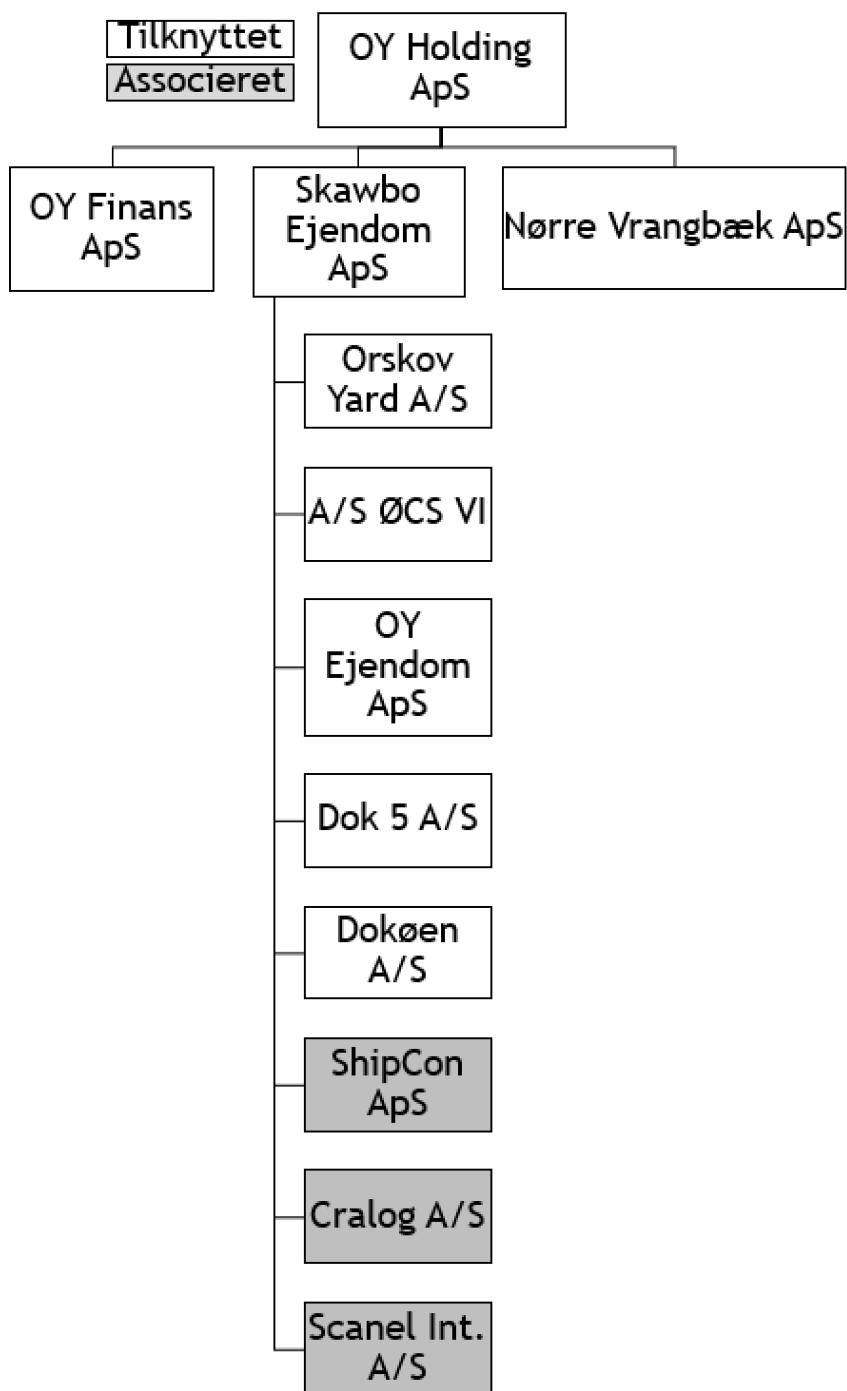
Tilknyttet
Associeret

OY Holding ApS

OY Finans ApS

Skawbo Ejendom ApS

Nørre Vrangbæk ApS

Orskov Yard A/S

A/S ØCS VI

OY Ejendom ApS

Dok 5 A/S

Dokøen A/S

ShipCon ApS

Cralog A/S

Scanel Int. A/S